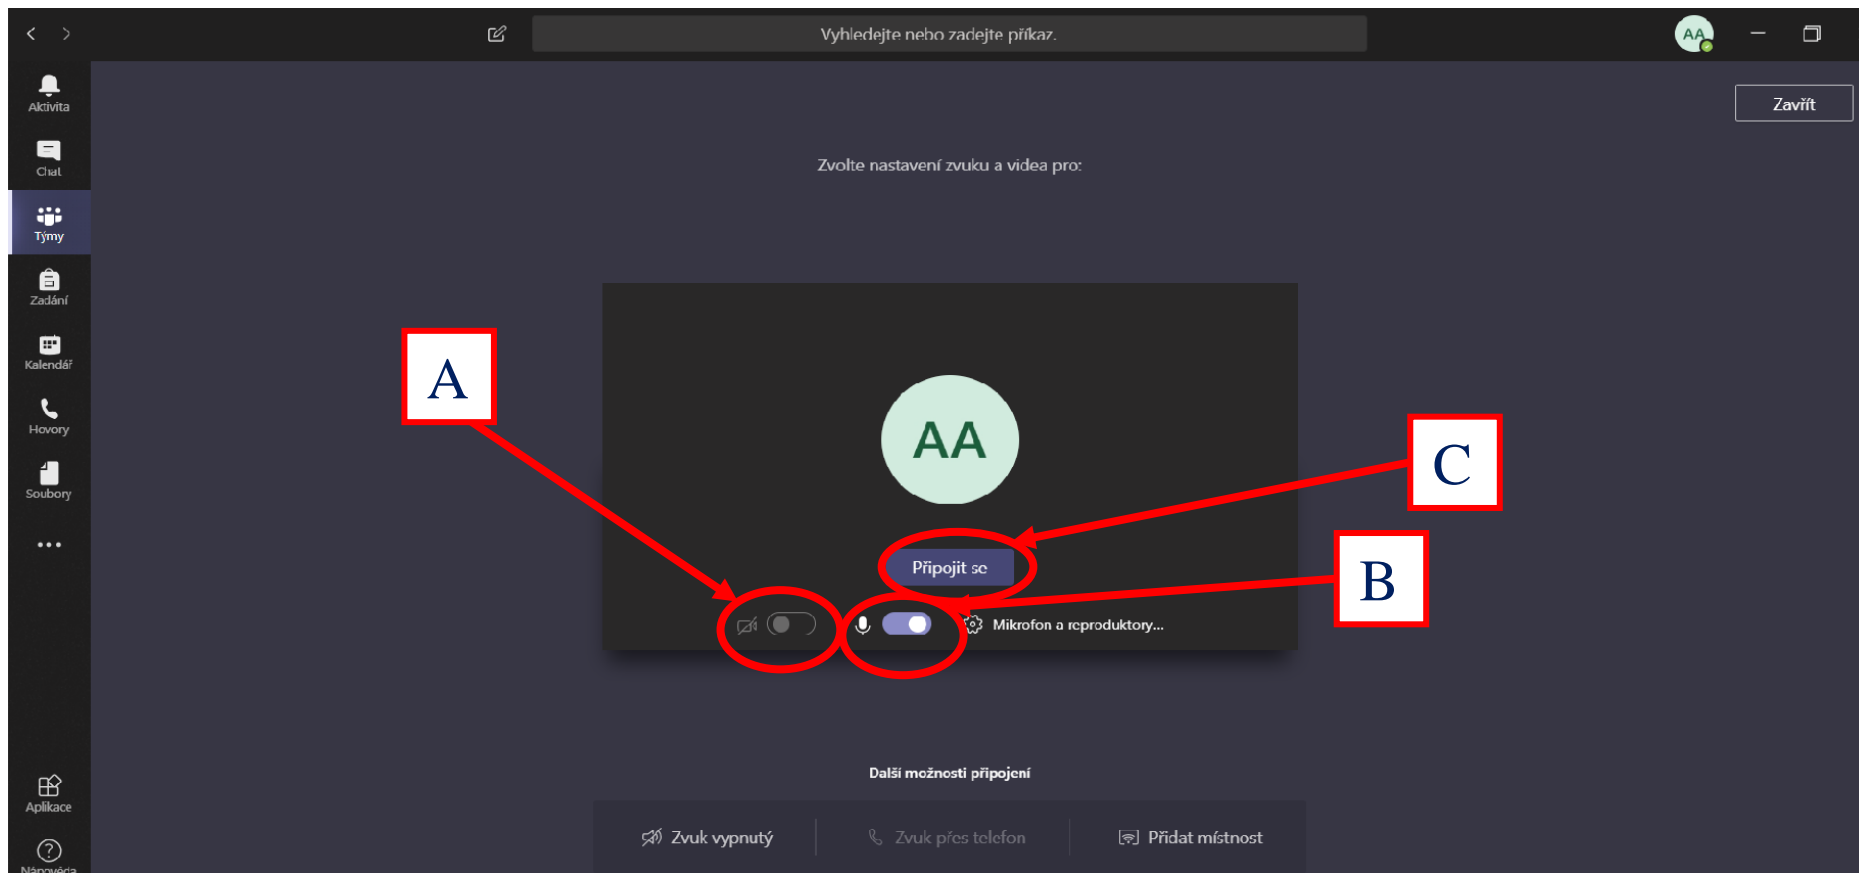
Vyhledejte nebo zadejte příkaz.

AA

Aktivita

Chat

Týmy

Zadání

Kalendář

Hovory

Soubory

...

Aplikace

Nápověda

Zavřít

Zvolte nastavení zvuku a videa pro:

A

AA

C

Připojit se

B

Mikrofon a reproduktory...

Další možnosti připojení

Zvuk vypnutý

Zvuk přes telefon

Přidat místnost